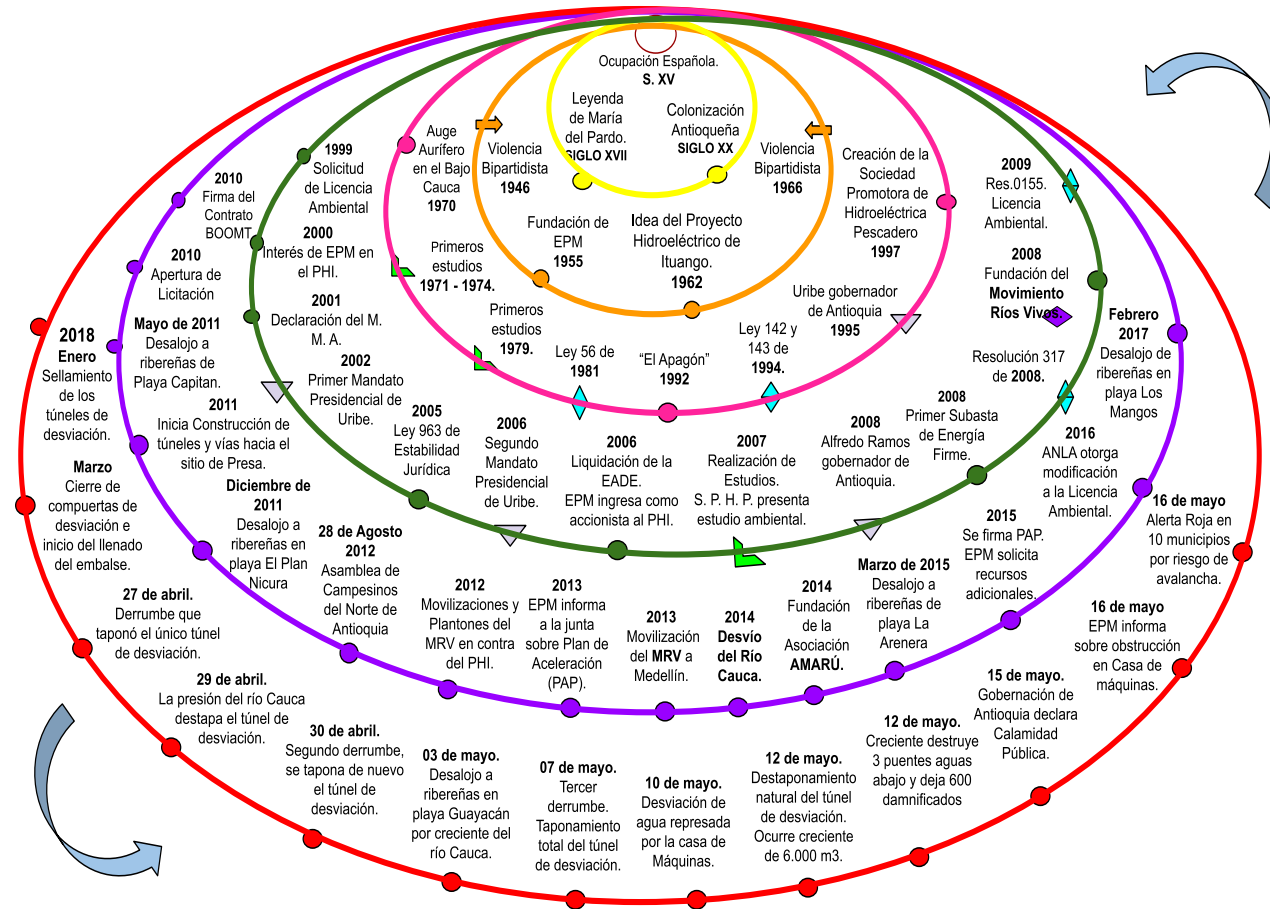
Ocupación Española.
S. XV

Leyenda de María del Pardo.
SIGLO XVII

Colonización Antioqueña
SIGLO XX

Violencia Bipartidista
1946

Violencia Bipartidista
1966

Auge Aurífero en el Bajo Cauca
1970

Fundación de EPM
1955

Idea del Proyecto Hidroeléctrico de Ituango.
1962

Creación de la Sociedad Promotora de Hidroeléctrica Pescadero
1997

Primeros estudios
1971 - 1974.

Primeros estudios
1979.

Ley 56 de 1981

"El Apagón"
1992

Ley 142 y 143 de
1994.

Uribe gobernador de Antioquia
1995

1999
Solicitud de Licencia Ambiental

2000
Interés de EPM en el PHI.

2001
Declaración del M. M. A.

2002
Primer Mandato Presidencial de Uribe.

2005
Ley 963 de Estabilidad Jurídica

2006
Segundo Mandato Presidencial de Uribe.

2006
Liquidación de la EADE.
EPM ingresa como accionista al PHI.

2007
Realización de Estudios.
S. P. H. P. presenta estudio ambiental.

2008
Alfredo Ramos gobernador de Antioquia.

2008
Primer Subasta de Energía Firme.

Resolución 317 de 2008.

2008
Fundación del Movimiento Ríos Vivos.

2009
Res.0155. Licencia Ambiental.

2010
Firma del Contrato BOOMT

2010
Apertura de Licitación

Mayo de 2011
Desalojo a ribereñas de Playa Capitan.

2011
Inicia Construcción de túneles y vías hacia el sitio de Presa.

Diciembre de 2011
Desalojo a ribereñas en playa El Plan Nicura

28 de Agosto 2012
Asamblea de Campesinos del Norte de Antioquia

2012
Movilizaciones y Plantones del MRV en contra del PHI.

2013
EPM informa a la junta sobre Plan de Aceleración (PAP).

2013
Movilización del MRV a Medellín.

2014
Desvío del Río Cauca.

2014
Fundación de la Asociación AMARÚ.

Marzo de 2015
Desalojo a ribereñas de playa La Arenera

2015
Se firma PAP.
EPM solicita recursos adicionales.

2016
ANLA otorga modificación a la Licencia Ambiental.

Febrero 2017
Desalojo de ribereñas en playa Los Mangos

2018
Enero
Sellamiento de los túneles de desviación.

Marzo
Cierre de compuertas de desviación e inicio del llenado del embalse.

27 de abril.
Derrumbe que taponó el único túnel de desviación.

29 de abril.
La presión del río Cauca destapa el túnel de desviación.

30 de abril.
Segundo derrumbe, se tapona de nuevo el túnel de desviación.

03 de mayo.
Desalojo a ribereñas en playa Guayacán por creciente del río Cauca.

07 de mayo.
Tercer derrumbe. Taponamiento total del túnel de desviación.

10 de mayo.
Desviación de agua represada por la casa de Máquinas.

12 de mayo.
Destaponamiento natural del túnel de desviación. Ocurre creciente de 6.000 m3.

12 de mayo.
Creciente destruye 3 puentes aguas abajo y deja 600 damnificados

15 de mayo.
Gobernación de Antioquia declara Calamidad Pública.

16 de mayo
EPM informa sobre obstrucción en Casa de máquinas.

16 de mayo
Alerta Roja en 10 municipios por riesgo de avalancha.